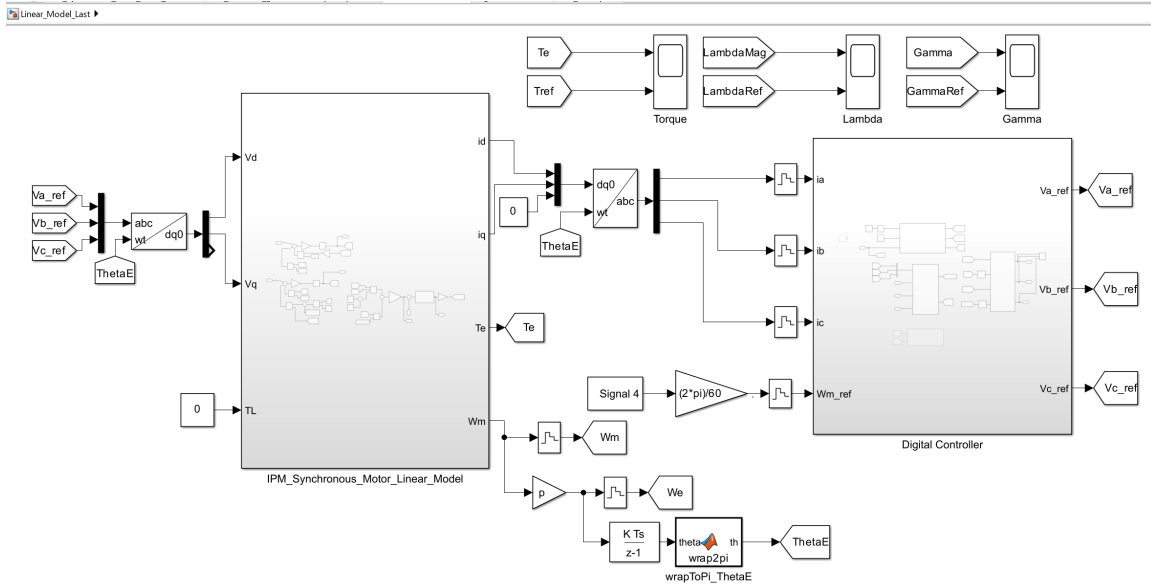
Linear_Model_Last ▶

Te
Tref
Torque
LambdaMag
LambdaRef
Lambda
Gamma
GammaRef
Gamma

Va_ref
Vb_ref
Vc_ref
abc
wt
dq0
ThetaE

Vd
Vq
TL
id
iq
Te
Wm
0
IPM_Synchronous_Motor_Linear_Model

0
dq0
wt
abc
ThetaE

Te

ia
ib
ic
Wm_ref
Va_ref
Vb_ref
Vc_ref
Digital Controller
Va_ref
Vb_ref
Vc_ref

Signal 4
(2*pi)/60

Wm
p
We
K Ts
z-1
theta
th
wrap2pi
wrapToPi_ThetaE
ThetaE